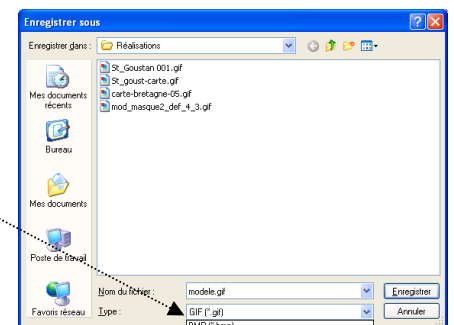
Enregistrer sous

Enregistrer dans : Réalisations

St_Goustan 001.gif
St_goust-carte.gif
carte-bretagne-05.gif
mod_masque2_def_4_3.gif

Mes documents récents

Bureau

Mes documents

Poste de travail

Favoris réseau

Nom du fichier : modele.gif

Type : GIF (*.gif)

Enregistrer

Annuler

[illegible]